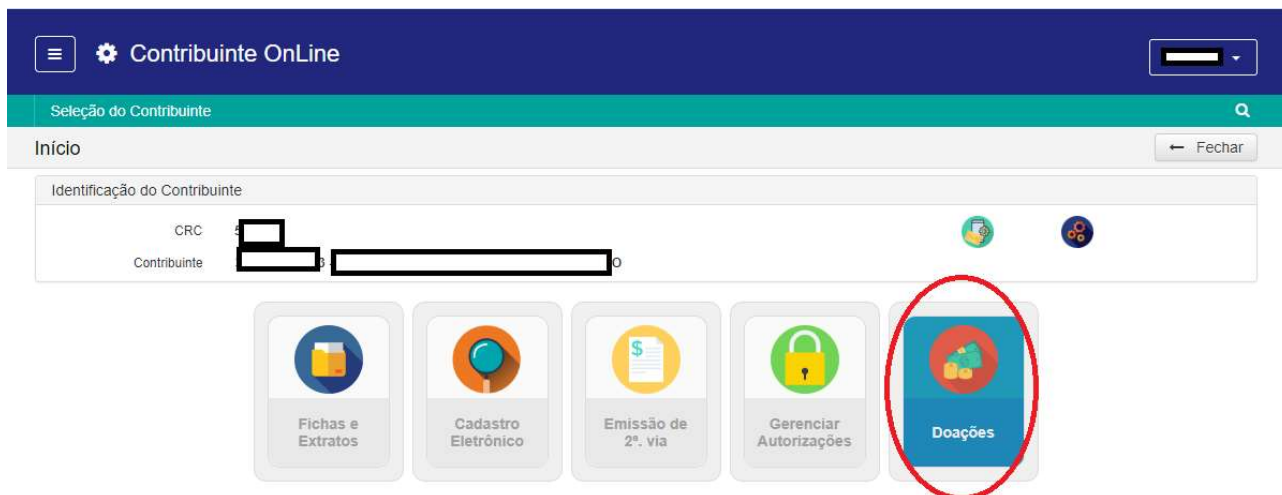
Contribuinte OnLine

Seleção do Contribuinte

Início

← Fechar

Identificação do Contribuinte

CRC 5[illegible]

Contribuinte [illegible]3 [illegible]O

Fichas e Extratos

Cadastro Eletrônico

$

Emissão de 2ª. via

Gerenciar Autorizações

Doações